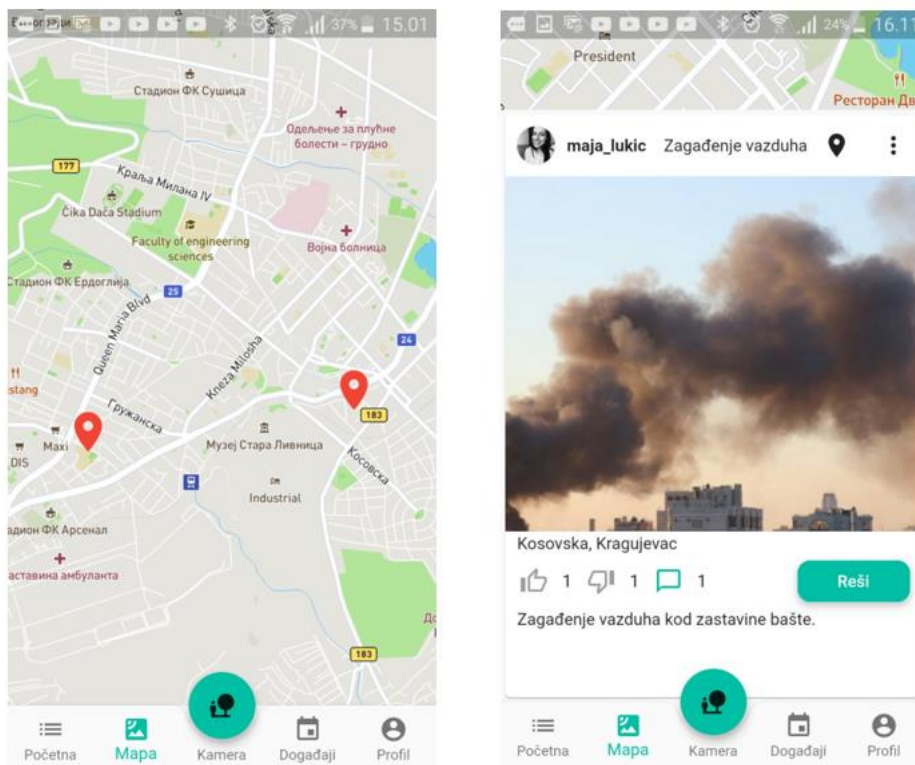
37% 15.01

Стадион ФК Сушица
Одељење за плућне болести – грудно
177
Краља Милана IV
Čika Dača Stadium
Faculty of engineering sciences
Војна болница
Стадион ФК Ердоглија
25
Queen Maria Blvd
24
Kneza Miloša
stang
183
Гружанска
Maxi
Музеј Стара Ливница
DIS
Косовска
Industrial
адион ФК Арсенал
аставина амбуланта
183

Početna Mapa Kamera Događaji Profil

24% 16.1
President
Ресторан Дв
maja_lukic Zagađenje vazduha
Kosovska, Kragujevac
1 1 1
Reši
Zagađenje vazduha kod zastavine bašte.

Početna Mapa Kamera Događaji Profil